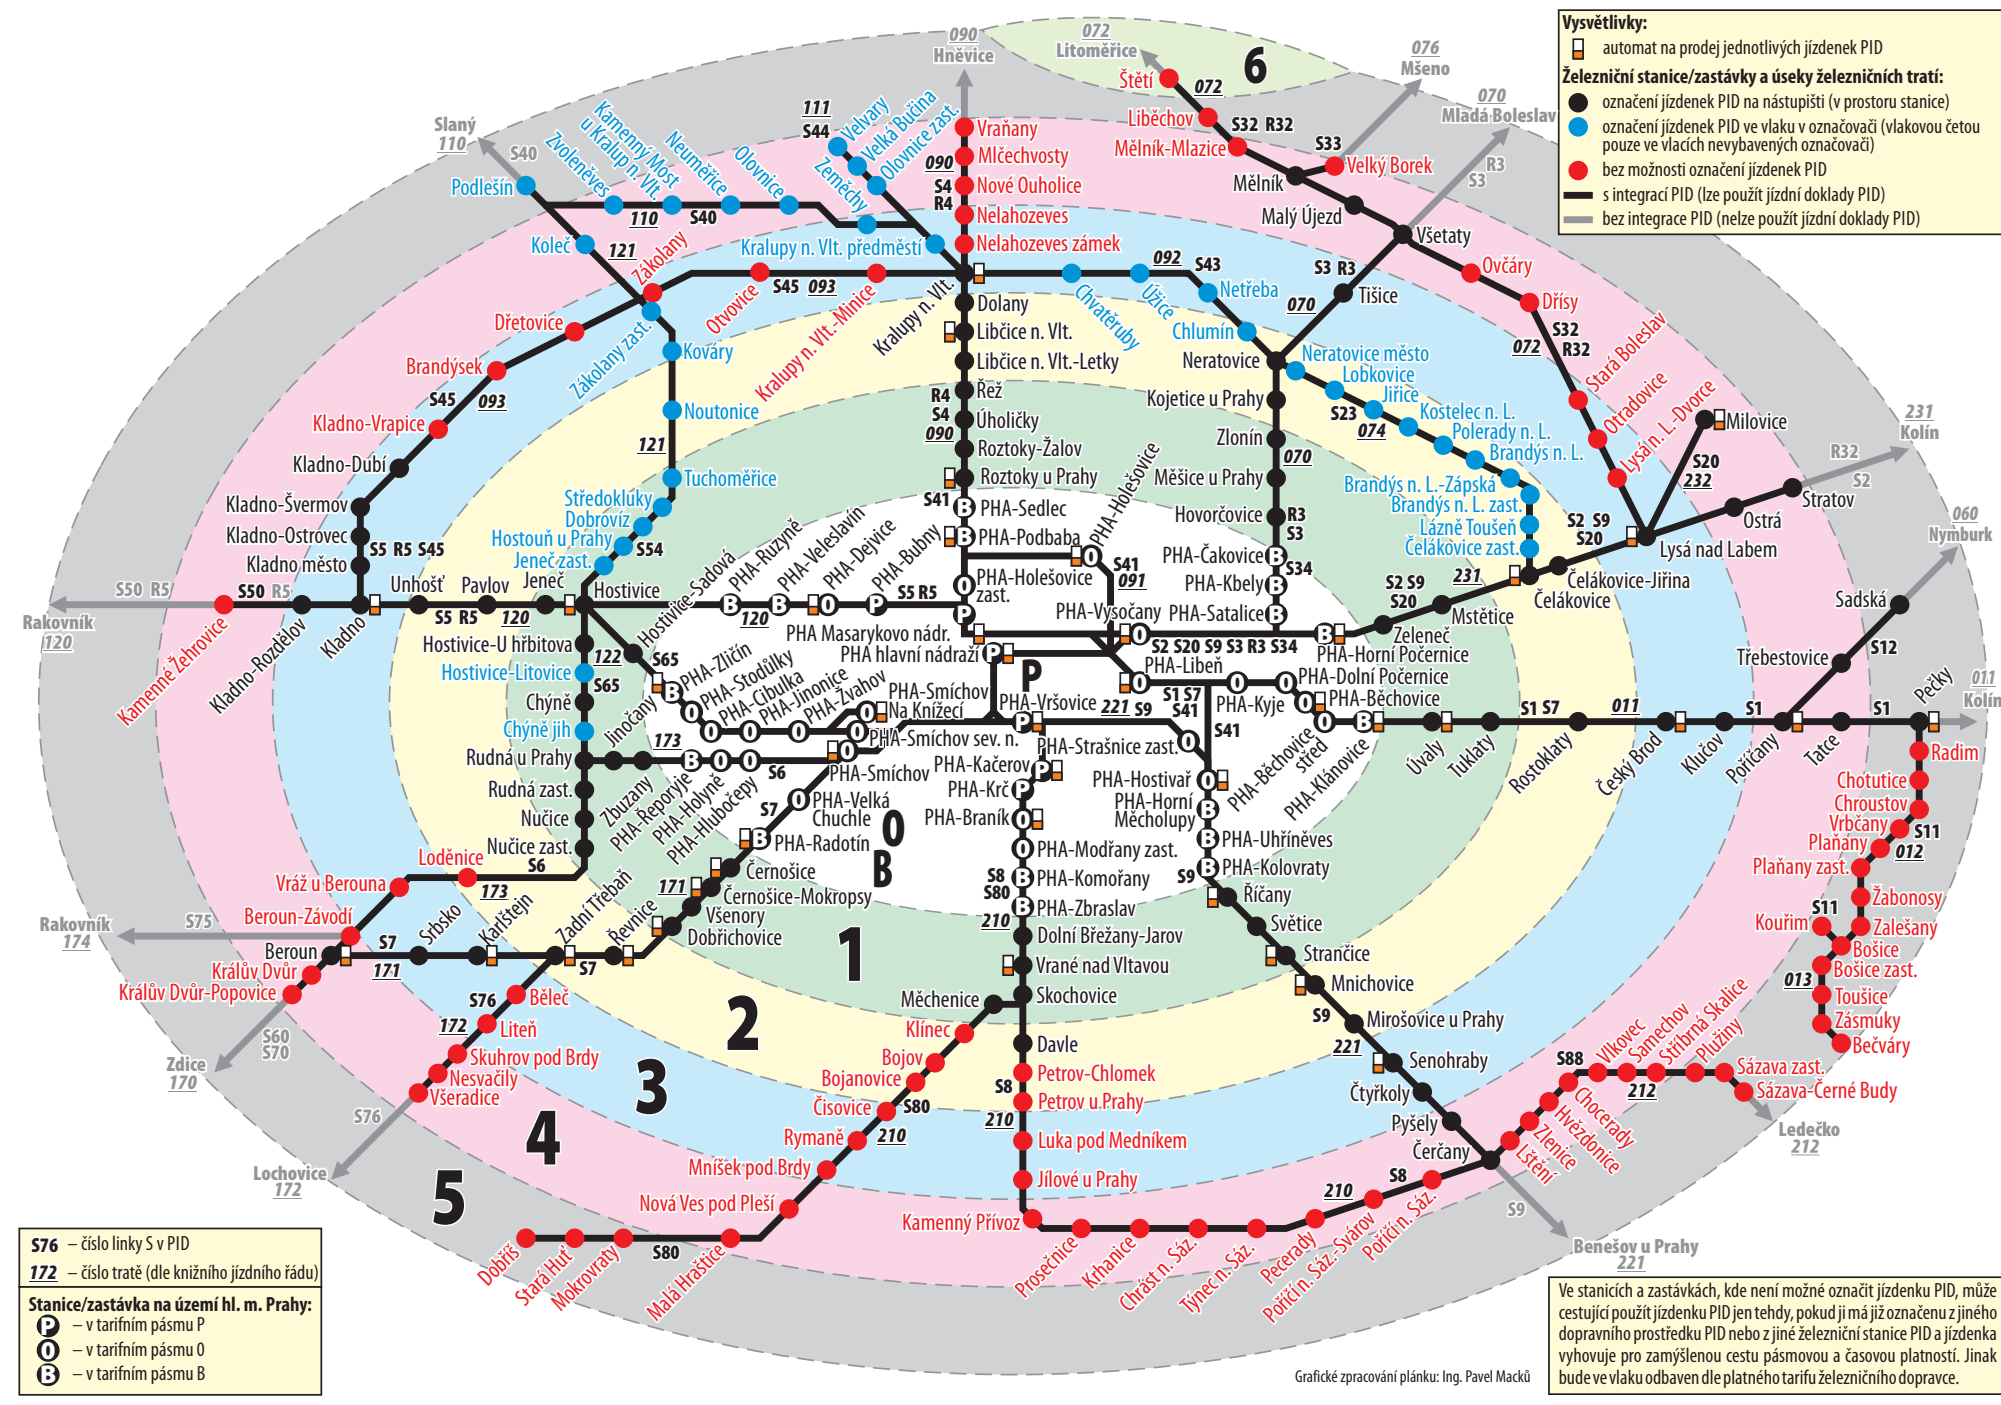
Vysvětlivky:
automat na prodej jednotlivých jízdenek PID
Železniční stanice/zastávky a úseky železničních tratí:
označení jízdenek PID na nástupišti (v prostoru stanice)
označení jízdenek PID ve vlaku v označovači (vlakovou četou pouze ve vlacích nevybavených označovači)
bez možnosti označení jízdenek PID
s integrací PID (lze použít jízdní doklady PID)
bez integrace PID (nelze použít jízdní doklady PID)

090 Hněvice
072 Litoměřice
076 Mšeno
070 Mladá Boleslav
Slaný 110
6
Štětí 072
Liběchov
Mělník-Mlazice
S32 R32
S33
Mělník
Velký Borek
R3 S3
Malý Újezd
Všetaty
Ovčáry
Dřísy
S32 R32 072
Stará Boleslav
Otradovice
Lysá n. L.-Dvorce
Milovice
231 Kolín
R32 S2
S20 232
Stratov
Ostrá
060 Nymburk
Lysá nad Labem
S2 S9 S20
Čelákovice-Jiřina
Čelákovice
231
Sadská
S12
Třebestovice
011 Kolín
Pečky
S1
S1 S7 011
Úvaly Tuklaty Rostoklaty Český Brod Klučov Poříčany Tatce
Radim
Chotutice
Chroustov
Vrbčany
S11
Plaňany
012
Plaňany zast.
Žabonosy
Zalešany
Kouřim
S11
Bošice
Bošice zast.
013
Toušice
Zásmuky
Bečváry
S88
Vlkovec Samechov Stříbrná Skalice Plužiny
Sázava zast.
212
Sázava-Černé Budy
Ledečko 212
Chocerady Hvězdonice Zlenice Ľštění
S9
Benešov u Prahy 221
Vraňany
Mlčechvosty
090
Nové Ouholice
S4 R4
Nelahozeves
Nelahozeves zámek
111 S44
Velvary
Velká Bučina
Olovnice zast.
Zeměchy
Kamenný Most u Kralup n. Vlt.
Neuměřice
Olovnice
Zvoleněves
S40
Podlešín
110 S40
Kralupy n. Vlt. předměstí
Koleč
121
Zákolany
092 S43
Netřeba
Chvatěruby
Úžice
Chlumín
070
Tišice
S3 R3
S45 093
Otvovice
Kralupy n. Vlt.-Minice
Kralupy n. Vlt.
Dřetovice
Zákolany zast.
Kováry
Dolany
Libčice n. Vlt.
Libčice n. Vlt.-Letky
Neratovice
Neratovice město
Lobkovice
Jiřice
S23 074
Kostelec n. L.
Polerady n. L.
Brandýs n. L.
Brandýsek
S45 093
Noutonice
Řež
R4 S4 090
Úholičky
Roztoky-Žalov
Roztoky u Prahy
Kojetice u Prahy
Zlonín
Měšice u Prahy
070
Kladno-Vrapice
121
Kladno-Dubí
Tuchoměřice
Hovorčovice
R3 S3
Brandýs n. L.-Zápská
Brandýs n. L. zast.
Lázně Toušeň
Čelákovice zast.
Kladno-Švermov
Kladno-Ostrovec
Kladno město
S5 R5 S45
Středokluky
Dobrovíz
Hostouň u Prahy
Jeneč zast.
S54
S41
PHA-Sedlec
PHA-Podbaba
PHA-Holešovice
PHA-Holešovice zast.
S41 091
PHA-Čakovice
S34
PHA-Kbely
PHA-Satalice
S50 R5
Rakovník 120
Kamenné Žehrovice
Kladno-Rozdělov
Kladno
S50 R5
Unhošť
Pavlov
S5 R5 120
Jeneč
Hostivice
Hostivice-Sadová
PHA-Ruzyně
PHA-Veleslavín
PHA-Dejvice
PHA-Bubny
S5 R5
120
PHA Masarykovo nádr.
PHA hlavní nádraží
PHA-Vysočany
S2 S20 S9 S3 R3 S34
PHA-Libeň
PHA-Horní Počernice
Zeleneč
S2 S9 S20
Mstětice
Hostivice-U hřbitova
122
S65
Hostivice-Litovice
S65
Chýně
Chýně jih
Jinočany
PHA-Zličín
PHA-Stodůlky
PHA-Cibulka
PHA-Jinonice
PHA-Žvahov
PHA-Smíchov Na Knížecí
PHA-Smíchov sev. n.
P
PHA-Vršovice 221 S9
S1 S7 S41
PHA-Kyje
PHA-Dolní Počernice
PHA-Běchovice
173
Rudná u Prahy
Rudná zast.
Nučice
Nučice zast.
S6
Zbuzany
PHA-Řeporyje
PHA-Holyně
PHA-Hlubočepy
S6
PHA-Smíchov
PHA-Velká Chuchle
S7
PHA-Radotín
0
B
PHA-Kačerov
PHA-Krč
PHA-Braník
PHA-Strašnice zast.
PHA-Hostivař
PHA-Horní Měcholupy
S41
PHA-Běchovice střed
PHA-Klánovice
PHA-Uhříněves
PHA-Kolovraty
PHA-Modřany zast.
S8 S80
PHA-Komořany
PHA-Zbraslav
210
S9
Říčany
Světice
Strančice
Mnichovice
Loděnice
Vráž u Berouna
173
Beroun-Závodí
Rakovník 174
S75
Beroun
S7 171
Králův Dvůr
Králův Dvůr-Popovice
Srbsko
Karlštejn
Zadní Třebaň
S7
Řevnice
171
Černošice
Černošice-Mokropsy
Všenory
Dobřichovice
1
Dolní Břežany-Jarov
Vrané nad Vltavou
Skochovice
Měchenice
2
S9
Mirošovice u Prahy
221
Senohraby
Čtyřkoly
Pyšely
Čerčany
S76
Běleč
172
Liteň
Skuhrov pod Brdy
Nesvačily
Všeradice
3
Klínec
Bojov
Bojanovice
Čisovice
S80
Rymaně
210
Mníšek pod Brdy
Nová Ves pod Pleší
Davle
S8
Petrov-Chlomek
Petrov u Prahy
210
Luka pod Medníkem
Jílové u Prahy
Kamenný Přívoz
4
S60 S70
Zdice 170
S76
Lochovice 172
5
Dobříš
Stará Huť
Mokrovraty
S80
Malá Hraštice
Prosečnice
Krhanice
Chrást n. Sáz.
Týnec n. Sáz.
Pecerady
Poříčí n. Sáz.-Svárov
210
S8
Poříčí n. Sáz.

S76 – číslo linky S v PID
172 – číslo tratě (dle knižního jízdního řádu)
Stanice/zastávka na území hl. m. Prahy:
P – v tarifním pásmu P
0 – v tarifním pásmu 0
B – v tarifním pásmu B

Grafické zpracování plánku: Ing. Pavel Macků

Ve stanicích a zastávkách, kde není možné označit jízdenku PID, může cestující použít jízdenku PID jen tehdy, pokud ji má již označenu z jiného dopravního prostředku PID nebo z jiné železniční stanice PID a jízdenka vyhovuje pro zamýšlenou cestu pásmovou a časovou platností. Jinak bude ve vlaku odbaven dle platného tarifu železničního dopravce.